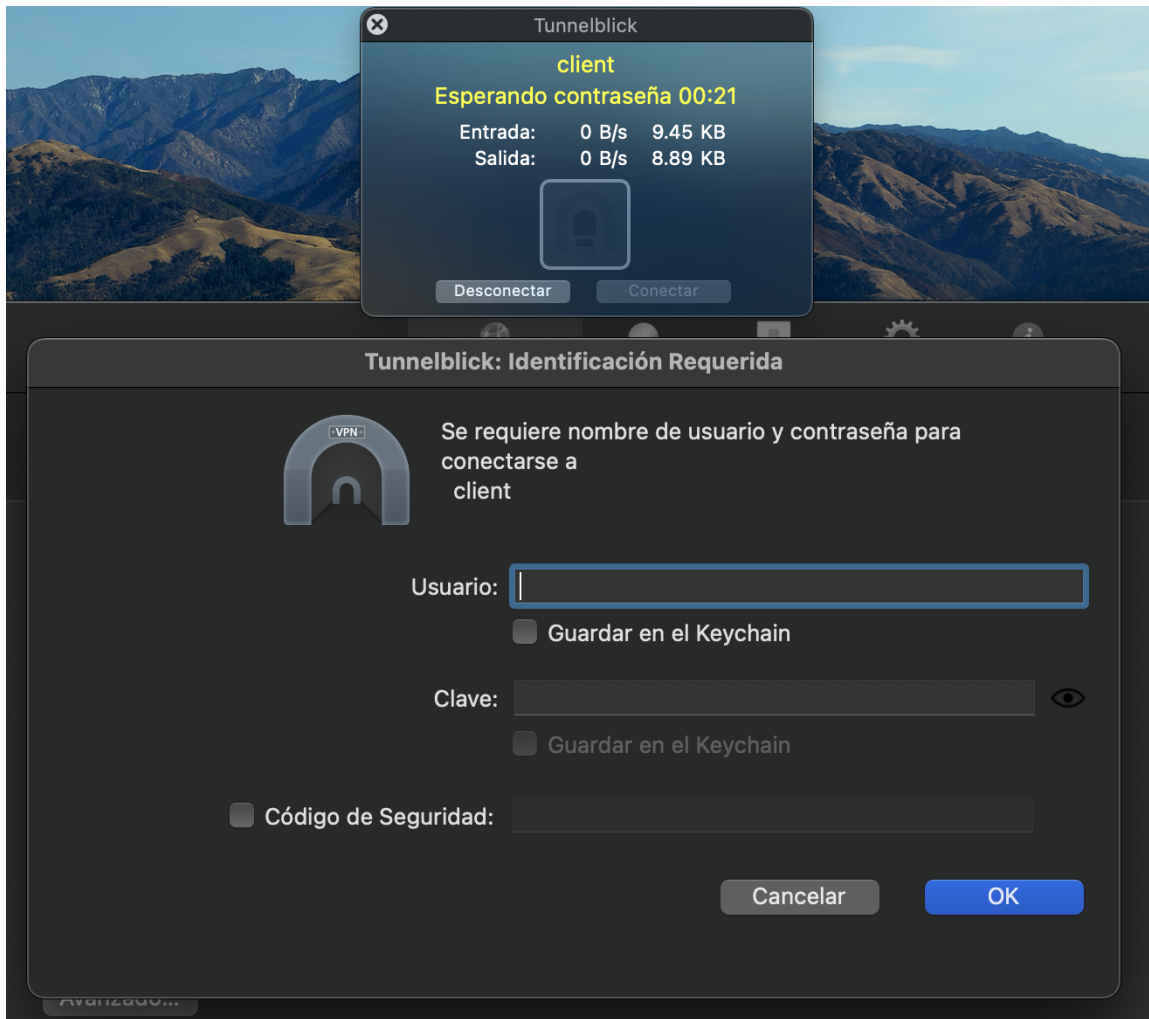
Tunnelblick
client
Esperando contraseña 00:21
Entrada: 0 B/s 9.45 KB
Salida: 0 B/s 8.89 KB
Desconectar
Conectar

Tunnelblick: Identificación Requerida
VPN
Se requiere nombre de usuario y contraseña para conectarse a
client
Usuario:
Guardar en el Keychain
Clave:
Guardar en el Keychain
Código de Seguridad:
Cancelar
OK
Avanzado...